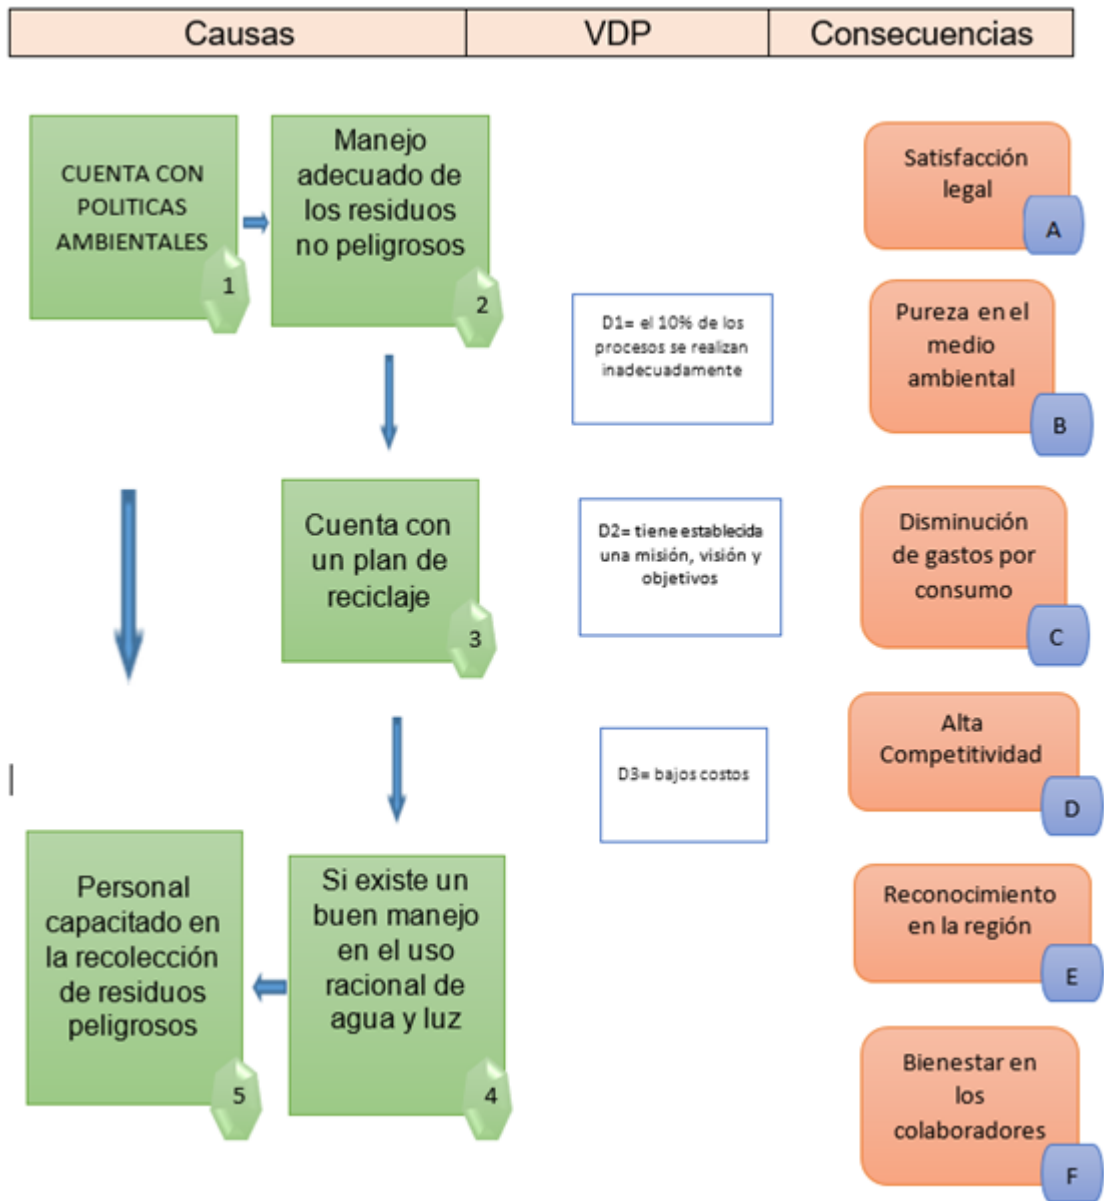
| Causas | VDP | Consecuencias |
|---|---|---|

CUENTA CON POLITICAS AMBIENTALES
1

Manejo adecuado de los residuos no peligrosos
2

Cuenta con un plan de reciclaje
3

Si existe un buen manejo en el uso racional de agua y luz
4

Personal capacitado en la recolección de residuos peligrosos
5

D1= el 10% de los procesos se realizan inadecuadamente

D2= tiene establecida una misión, visión y objetivos

D3= bajos costos

Satisfacción legal
A

Pureza en el medio ambiental
B

Disminución de gastos por consumo
C

Alta Competitividad
D

Reconocimiento en la región
E

Bienestar en los colaboradores
F